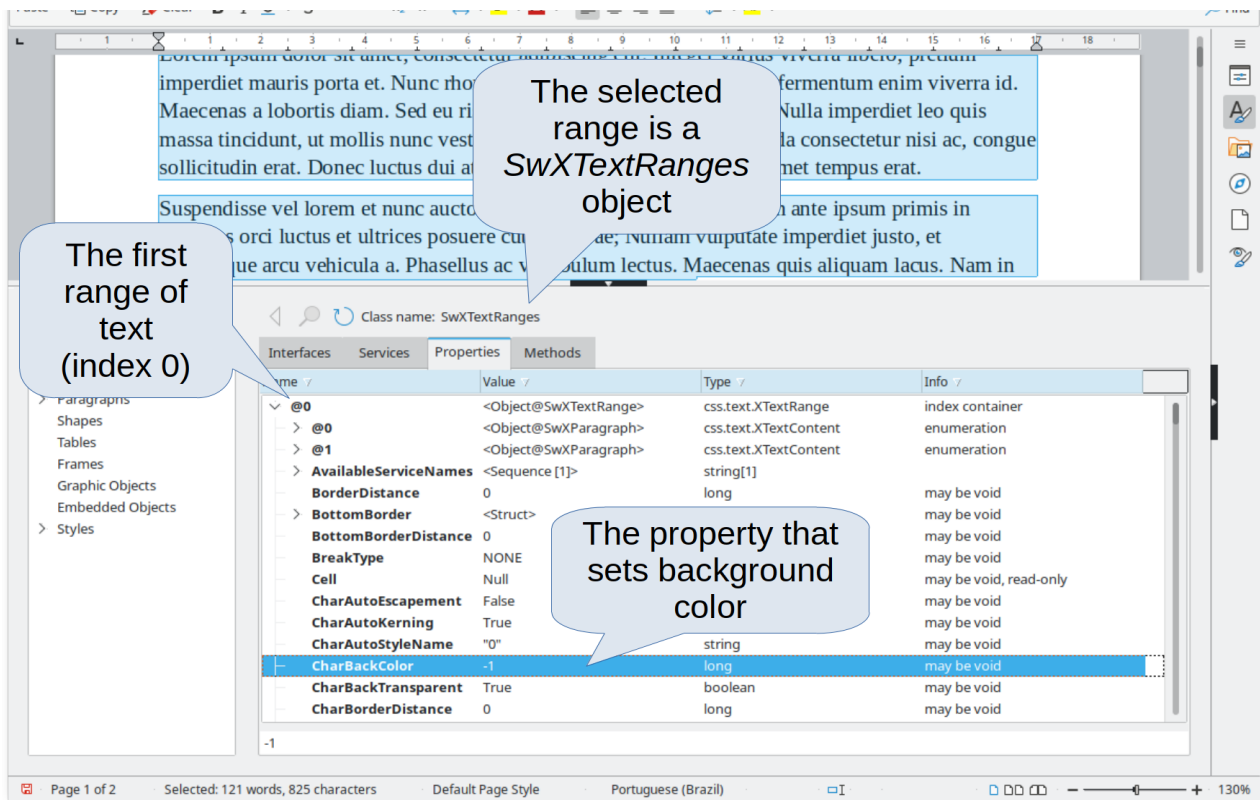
Paste Copy Clear Find

1 2 3 4 5 6 7 8 9 10 11 12 13 14 15 16 17 18

Lorem ipsum dolor sit amet, consectetur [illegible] viverra libero, pretium imperdiet mauris porta et. Nunc rho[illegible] fermentum enim viverra id. Maecenas a lobortis diam. Sed eu ri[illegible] Nulla imperdiet leo quis massa tincidunt, ut mollis nunc vest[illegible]la consectetur nisi ac, congue sollicitudin erat. Donec luctus dui at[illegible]met tempus erat.

Suspendisse vel lorem et nunc aucto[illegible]n ante ipsum primis in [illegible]s orci luctus et ultrices posuere cu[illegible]ae; Nullam vulputate imperdiet justo, et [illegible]que arcu vehicula a. Phasellus ac v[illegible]bulum lectus. Maecenas quis aliquam lacus. Nam in

The selected range is a *SwXTextRanges* object

The first range of text (index 0)

Class name: SwXTextRanges

Interfaces Services Properties Methods

| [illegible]me | Value | Type | Info |
|---|---|---|---|
| @0 | <Object@SwXTextRange> | css.text.XTextRange | index container |
| @0 | <Object@SwXParagraph> | css.text.XTextContent | enumeration |
| @1 | <Object@SwXParagraph> | css.text.XTextContent | enumeration |
| AvailableServiceNames | <Sequence [1]> | string[1] | |
| BorderDistance | 0 | long | may be void |
| BottomBorder | <Struct> | | may be void |
| BottomBorderDistance | 0 | | may be void |
| BreakType | NONE | | may be void |
| Cell | Null | | may be void, read-only |
| CharAutoEscapement | False | | may be void |
| CharAutoKerning | True | | may be void |
| CharAutoStyleName | "0" | string | may be void |
| CharBackColor | -1 | long | may be void |
| CharBackTransparent | True | boolean | may be void |
| CharBorderDistance | 0 | long | may be void |

The property that sets background color

Paragraphs
Shapes
Tables
Frames
Graphic Objects
Embedded Objects
Styles

-1

Page 1 of 2 Selected: 121 words, 825 characters Default Page Style Portuguese (Brazil) 130%